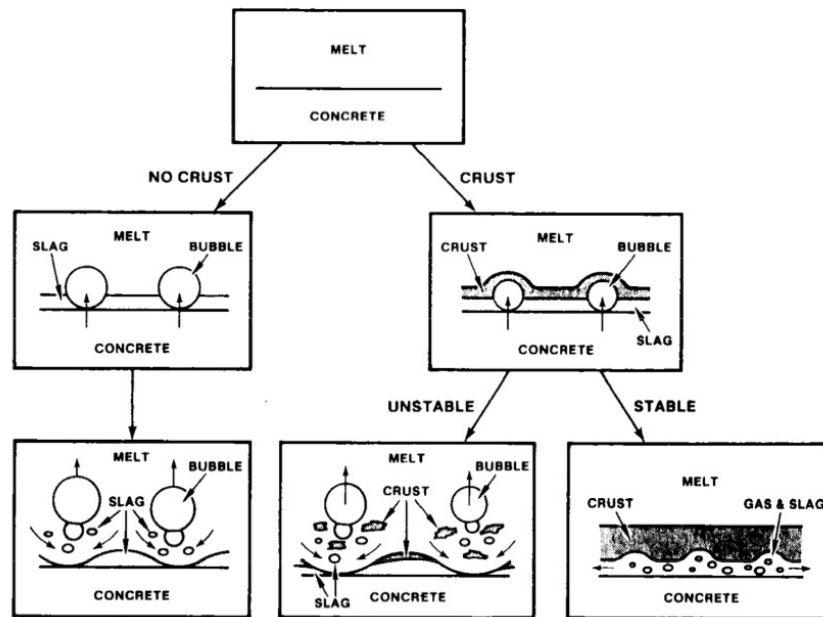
MELT

CONCRETE

NO CRUST

CRUST

MELT
SLAG
BUBBLE
CONCRETE

CRUST
MELT
BUBBLE
CONCRETE
SLAG

UNSTABLE

STABLE

MELT
BUBBLE
SLAG
CONCRETE

MELT
CRUST
BUBBLE
SLAG
CONCRETE

MELT
CRUST
GAS & SLAG
CONCRETE